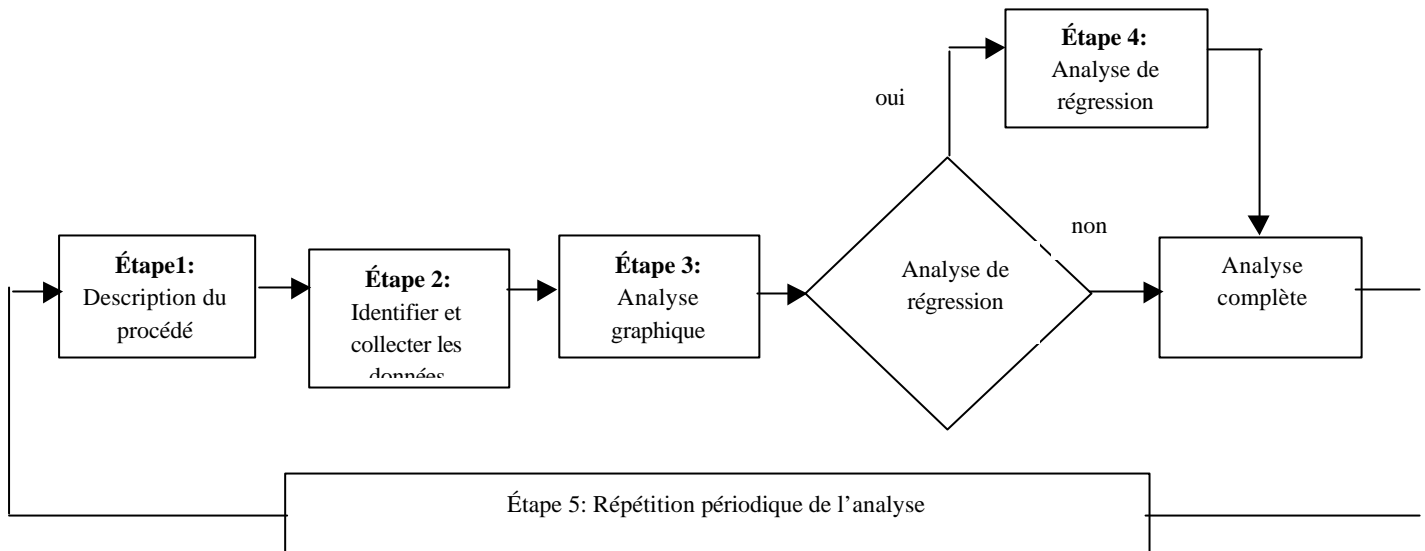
**Étape1:** Description du procédé

**Étape 2:** Identifier et collecter les données

**Étape 3:** Analyse graphique

Analyse de régression

oui

**Étape 4:** Analyse de régression

non

Analyse complète

Étape 5: Répétition périodique de l'analyse